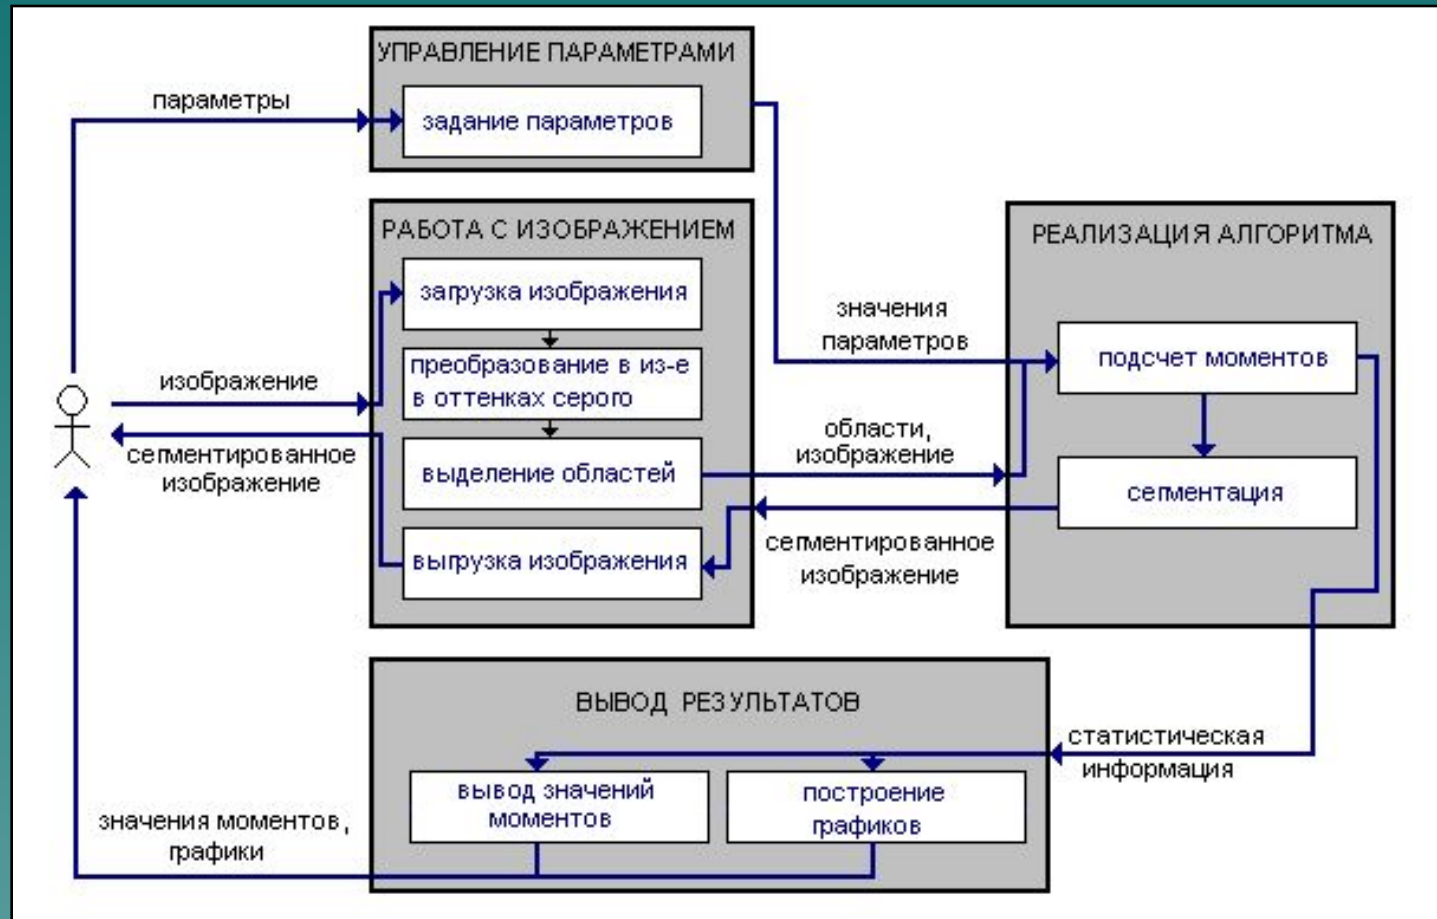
УПРАВЛЕНИЕ ПАРАМЕТРАМИ

задание параметров

параметры

РАБОТА С ИЗОБРАЖЕНИЕМ

загрузка изображения

преобразование в из-е в оттенках серого

выделение областей

выгрузка изображения

изображение

сегментированное изображение

РЕАЛИЗАЦИЯ АЛГОРИТМА

значения параметров

подсчет моментов

области, изображение

сегментация

сегментированное изображение

ВЫВОД РЕЗУЛЬТАТОВ

статистическая информация

вывод значений моментов

построение графиков

значения моментов, графики